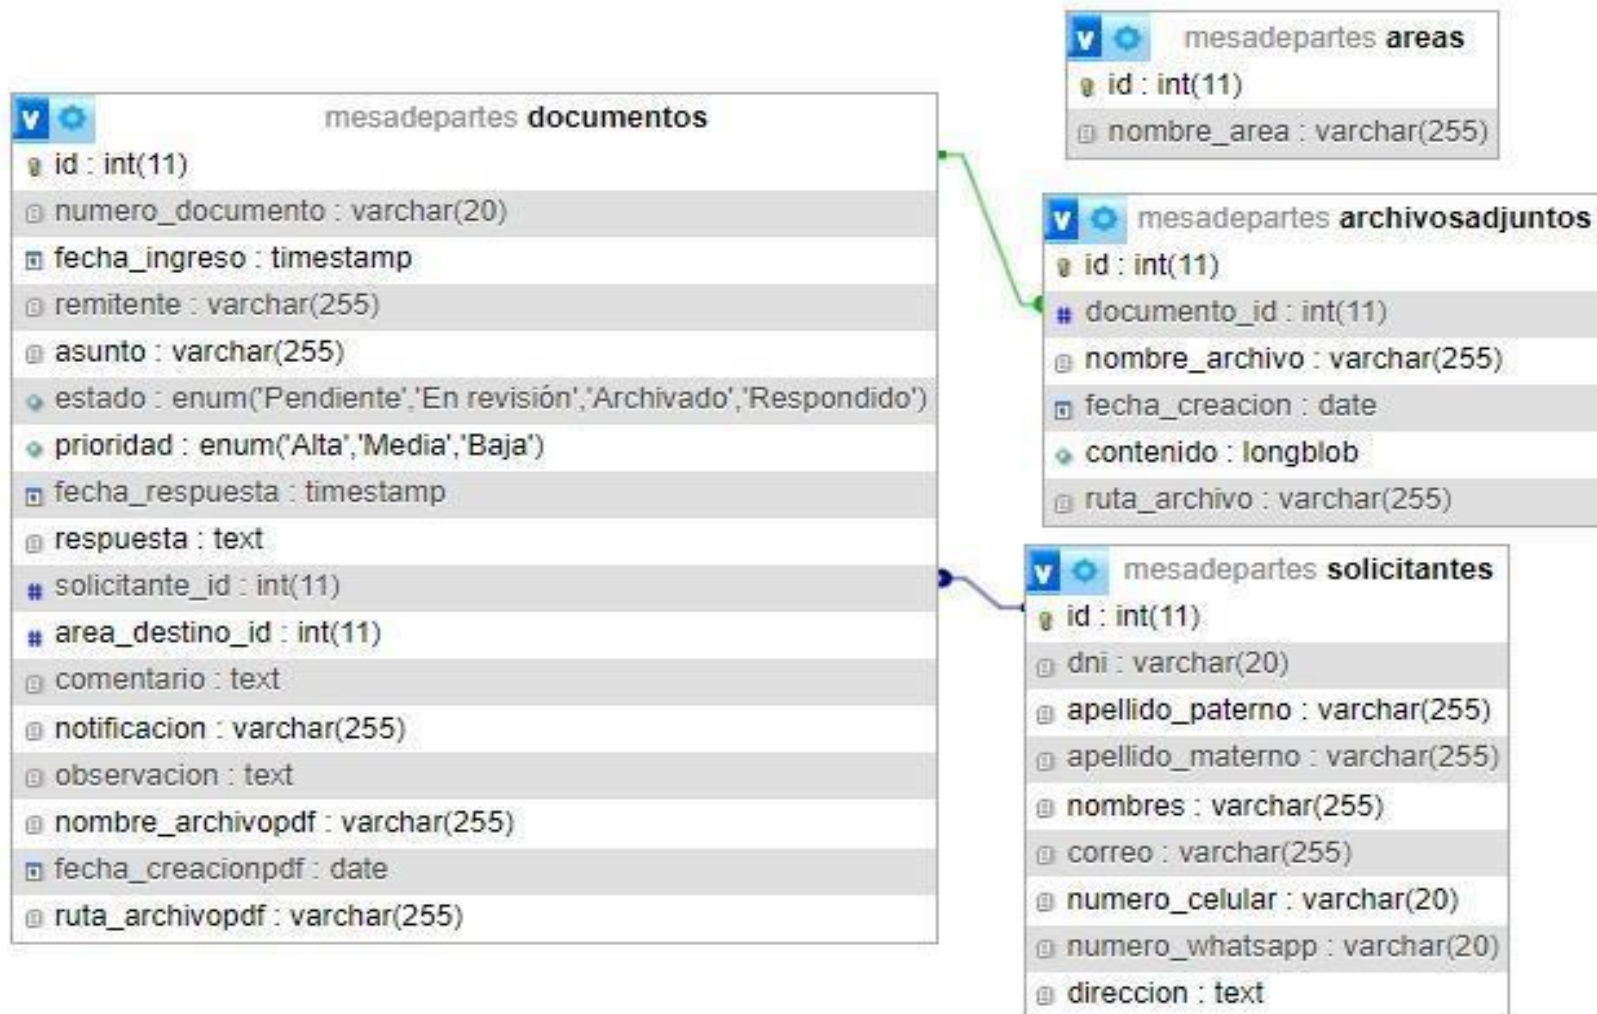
mesadepartes areas
id : int(11)
nombre_area : varchar(255)

mesadepartes documentos
id : int(11)
numero_documento : varchar(20)
fecha_ingreso : timestamp
remitente : varchar(255)
asunto : varchar(255)
estado : enum('Pendiente','En revisión','Archivado','Respondido')
prioridad : enum('Alta','Media','Baja')
fecha_respuesta : timestamp
respuesta : text
solicitante_id : int(11)
area_destino_id : int(11)
comentario : text
notificacion : varchar(255)
observacion : text
nombre_archivopdf : varchar(255)
fecha_creacionpdf : date
ruta_archivopdf : varchar(255)

mesadepartes archivosadjuntos
id : int(11)
documento_id : int(11)
nombre_archivo : varchar(255)
fecha_creacion : date
contenido : longblob
ruta_archivo : varchar(255)

mesadepartes solicitantes
id : int(11)
dni : varchar(20)
apellido_paterno : varchar(255)
apellido_materno : varchar(255)
nombres : varchar(255)
correo : varchar(255)
numero_celular : varchar(20)
numero_whatsapp : varchar(20)
direccion : text